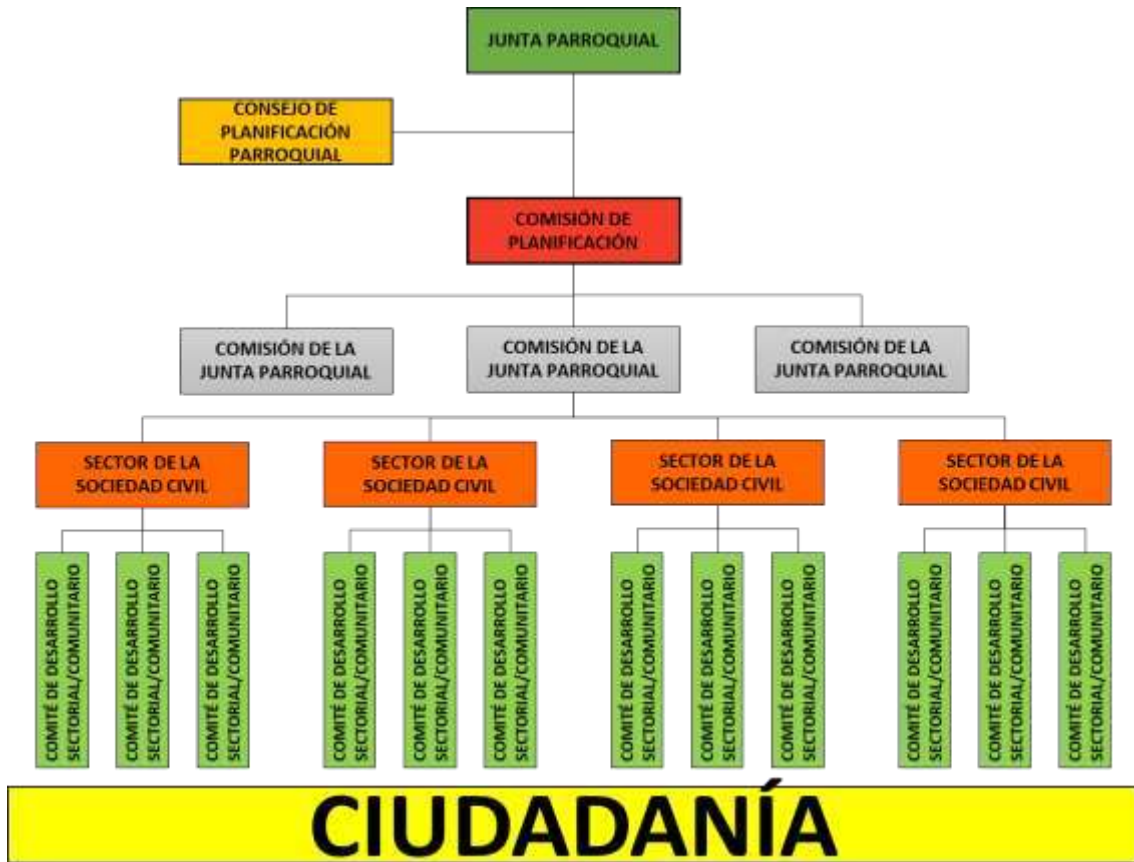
JUNTA PARROQUIAL

CONSEJO DE PLANIFICACIÓN PARROQUIAL

COMISIÓN DE PLANIFICACIÓN

COMISIÓN DE LA JUNTA PARROQUIAL

COMISIÓN DE LA JUNTA PARROQUIAL

COMISIÓN DE LA JUNTA PARROQUIAL

SECTOR DE LA SOCIEDAD CIVIL

SECTOR DE LA SOCIEDAD CIVIL

SECTOR DE LA SOCIEDAD CIVIL

SECTOR DE LA SOCIEDAD CIVIL

COMITÉ DE DESARROLLO SECTORIAL/COMUNITARIO

COMITÉ DE DESARROLLO SECTORIAL/COMUNITARIO

COMITÉ DE DESARROLLO SECTORIAL/COMUNITARIO

COMITÉ DE DESARROLLO SECTORIAL/COMUNITARIO

COMITÉ DE DESARROLLO SECTORIAL/COMUNITARIO

COMITÉ DE DESARROLLO SECTORIAL/COMUNITARIO

COMITÉ DE DESARROLLO SECTORIAL/COMUNITARIO

COMITÉ DE DESARROLLO SECTORIAL/COMUNITARIO

COMITÉ DE DESARROLLO SECTORIAL/COMUNITARIO

COMITÉ DE DESARROLLO SECTORIAL/COMUNITARIO

COMITÉ DE DESARROLLO SECTORIAL/COMUNITARIO

COMITÉ DE DESARROLLO SECTORIAL/COMUNITARIO

CIUDADANÍA